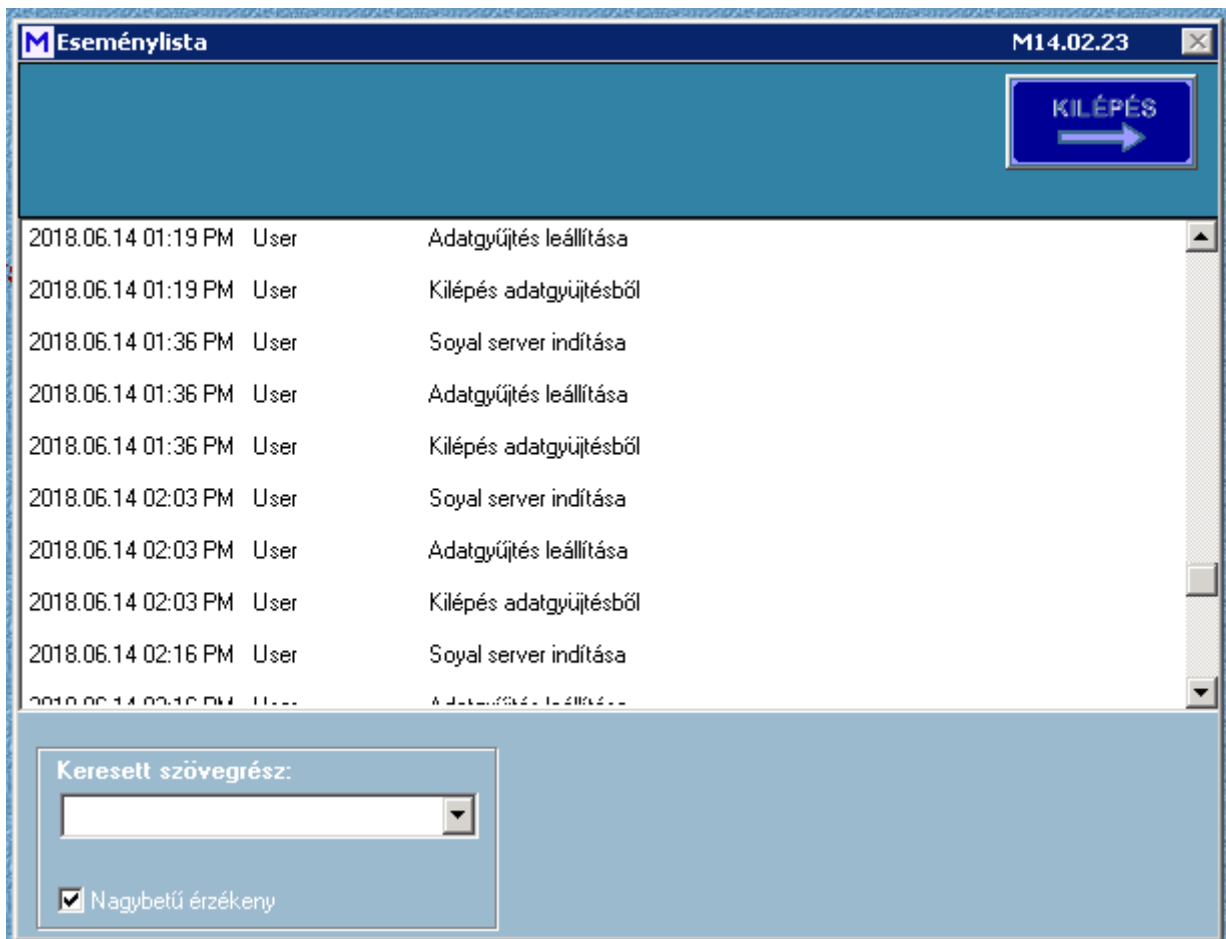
M Eseménylista M14.02.23

KILÉPÉS

| | | |
|---|---|---|
| 2018.06.14 01:19 PM | User | Adatgyűjtés leállítása |
| 2018.06.14 01:19 PM | User | Kilépés adatgyűjtésből |
| 2018.06.14 01:36 PM | User | Soyal server indítása |
| 2018.06.14 01:36 PM | User | Adatgyűjtés leállítása |
| 2018.06.14 01:36 PM | User | Kilépés adatgyűjtésből |
| 2018.06.14 02:03 PM | User | Soyal server indítása |
| 2018.06.14 02:03 PM | User | Adatgyűjtés leállítása |
| 2018.06.14 02:03 PM | User | Kilépés adatgyűjtésből |
| 2018.06.14 02:16 PM | User | Soyal server indítása |
| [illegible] | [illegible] | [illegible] |

Keresett szövegrész:

Nagybetű érzékeny